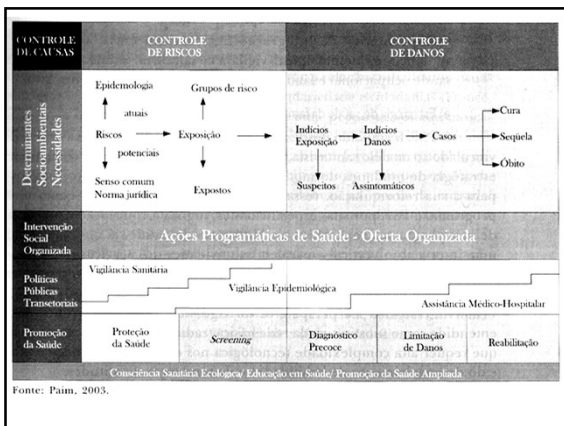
CONTROLE DE CAUSAS

CONTROLE DE RISCOS

CONTROLE DE DANOS

Determinantes Socioambientais Necessidades

Epidemiologia

atuais

Riscos

potenciais

Senso comum
Norma jurídica

Grupos de risco

Exposição

Expostos

Indícios Exposição

Indícios Danos

Casos

Cura

Sequela

Óbito

Suspeitos

Assintomáticos

Intervenção Social Organizada

Ações Programáticas de Saúde - Oferta Organizada

Políticas Públicas Transetoriais

Vigilância Sanitária

Vigilância Epidemiológica

Assistência Médico-Hospitalar

Promoção da Saúde

Proteção da Saúde

Screening

Diagnóstico Precoce

Limitação de Danos

Reabilitação

Consciência Sanitária Ecológica/ Educação em Saúde/ Promoção da Saúde Ampliada

Fonte: Paim, 2003.